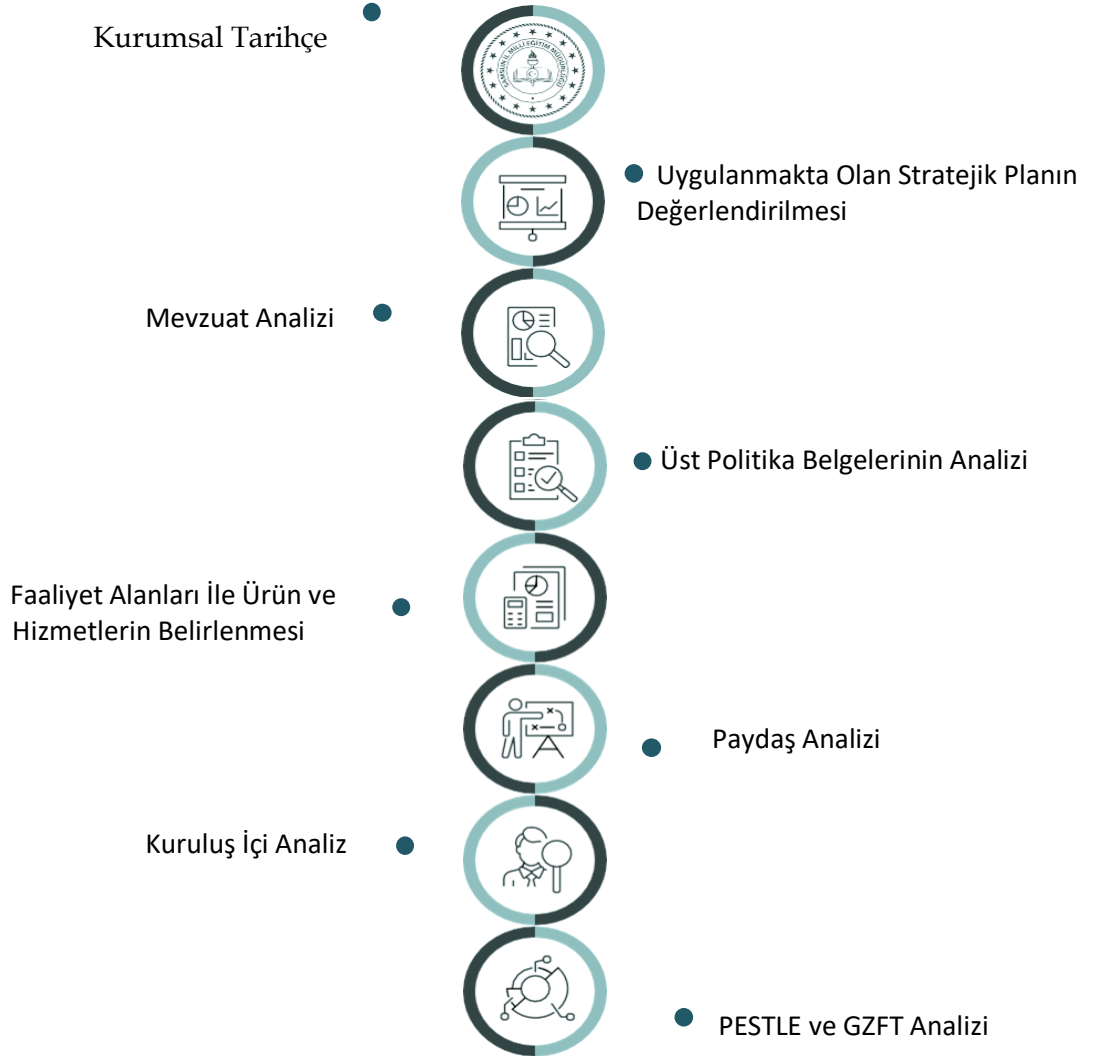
Kurumsal Tarihçe

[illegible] İL MİLLİ EĞİTİM MÜDÜRLÜĞÜ

Uygulanmakta Olan Stratejik Planın Değerlendirilmesi

Mevzuat Analizi

Üst Politika Belgelerinin Analizi

Faaliyet Alanları İle Ürün ve Hizmetlerin Belirlenmesi

Paydaş Analizi

Kuruluş İçi Analiz

PESTLE ve GZFT Analizi